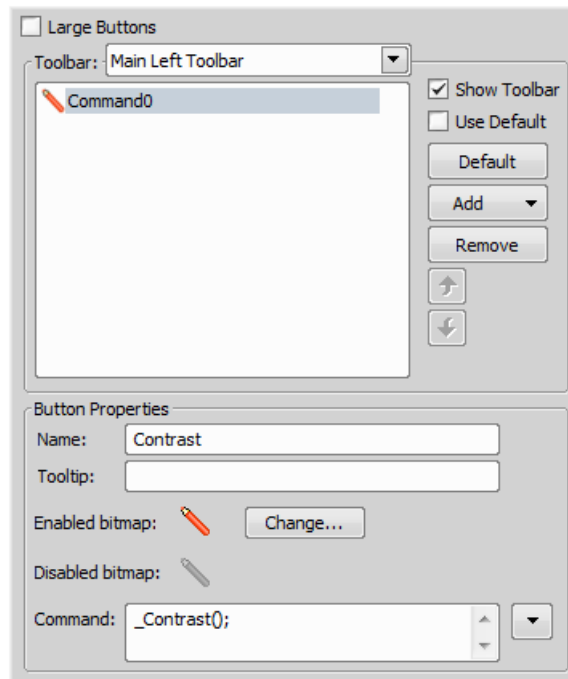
Large Buttons

Toolbar: Main Left Toolbar

Command0

Show Toolbar

Use Default

Default

Add

Remove

Button Properties

Name: Contrast

Tooltip:

Enabled bitmap: Change...

Disabled bitmap:

Command: _Contrast();